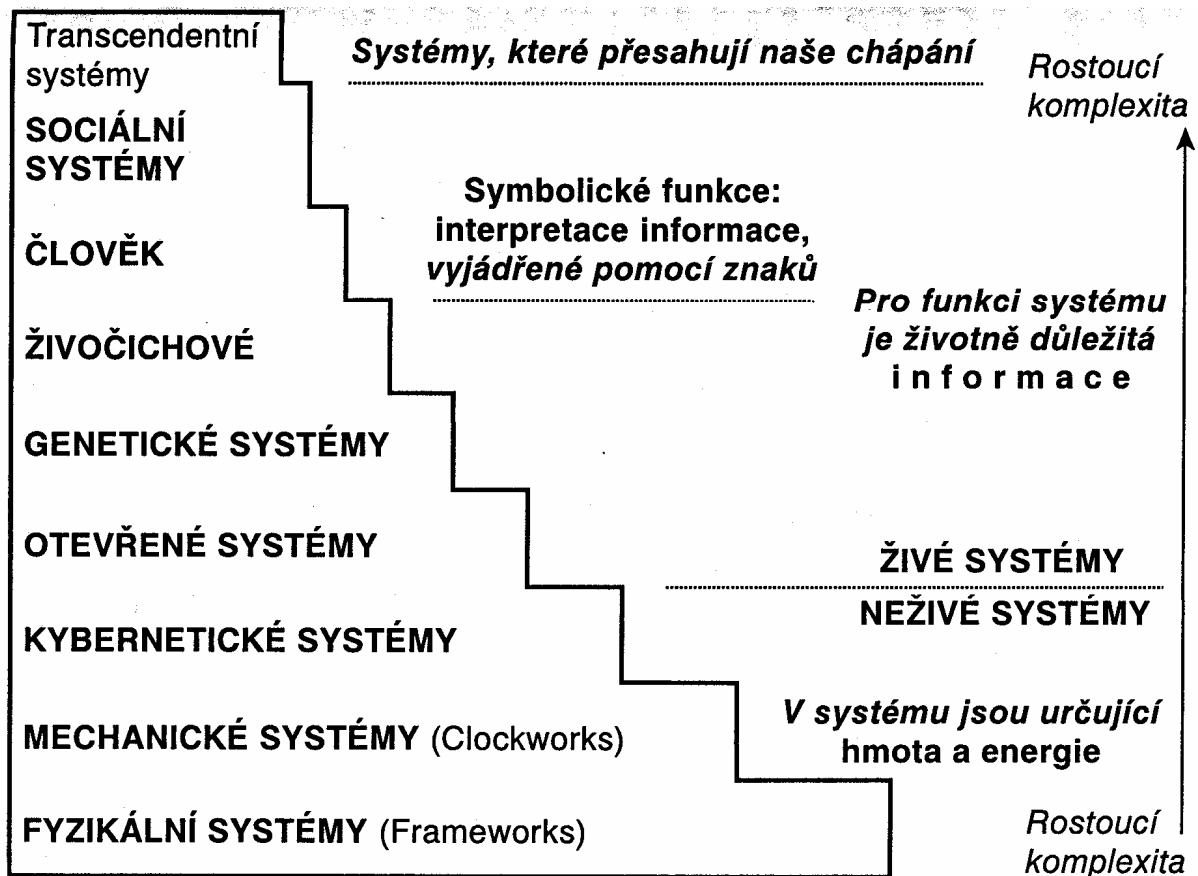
Transcendentní systémy

Systémy, které přesahují naše chápání

Rostoucí komplexita

SOCIÁLNÍ SYSTÉMY

Symbolické funkce: interpretace informace, vyjádřené pomocí znaků

ČLOVĚK

Pro funkci systému je životně důležitá informace

ŽIVOČICHOVÉ

GENETICKÉ SYSTÉMY

OTEVŘENÉ SYSTÉMY

ŽIVÉ SYSTÉMY

NEŽIVÉ SYSTÉMY

KYBERNETICKÉ SYSTÉMY

V systému jsou určující hmota a energie

MECHANICKÉ SYSTÉMY (Clockworks)

FYZIKÁLNÍ SYSTÉMY (Frameworks)

Rostoucí komplexita